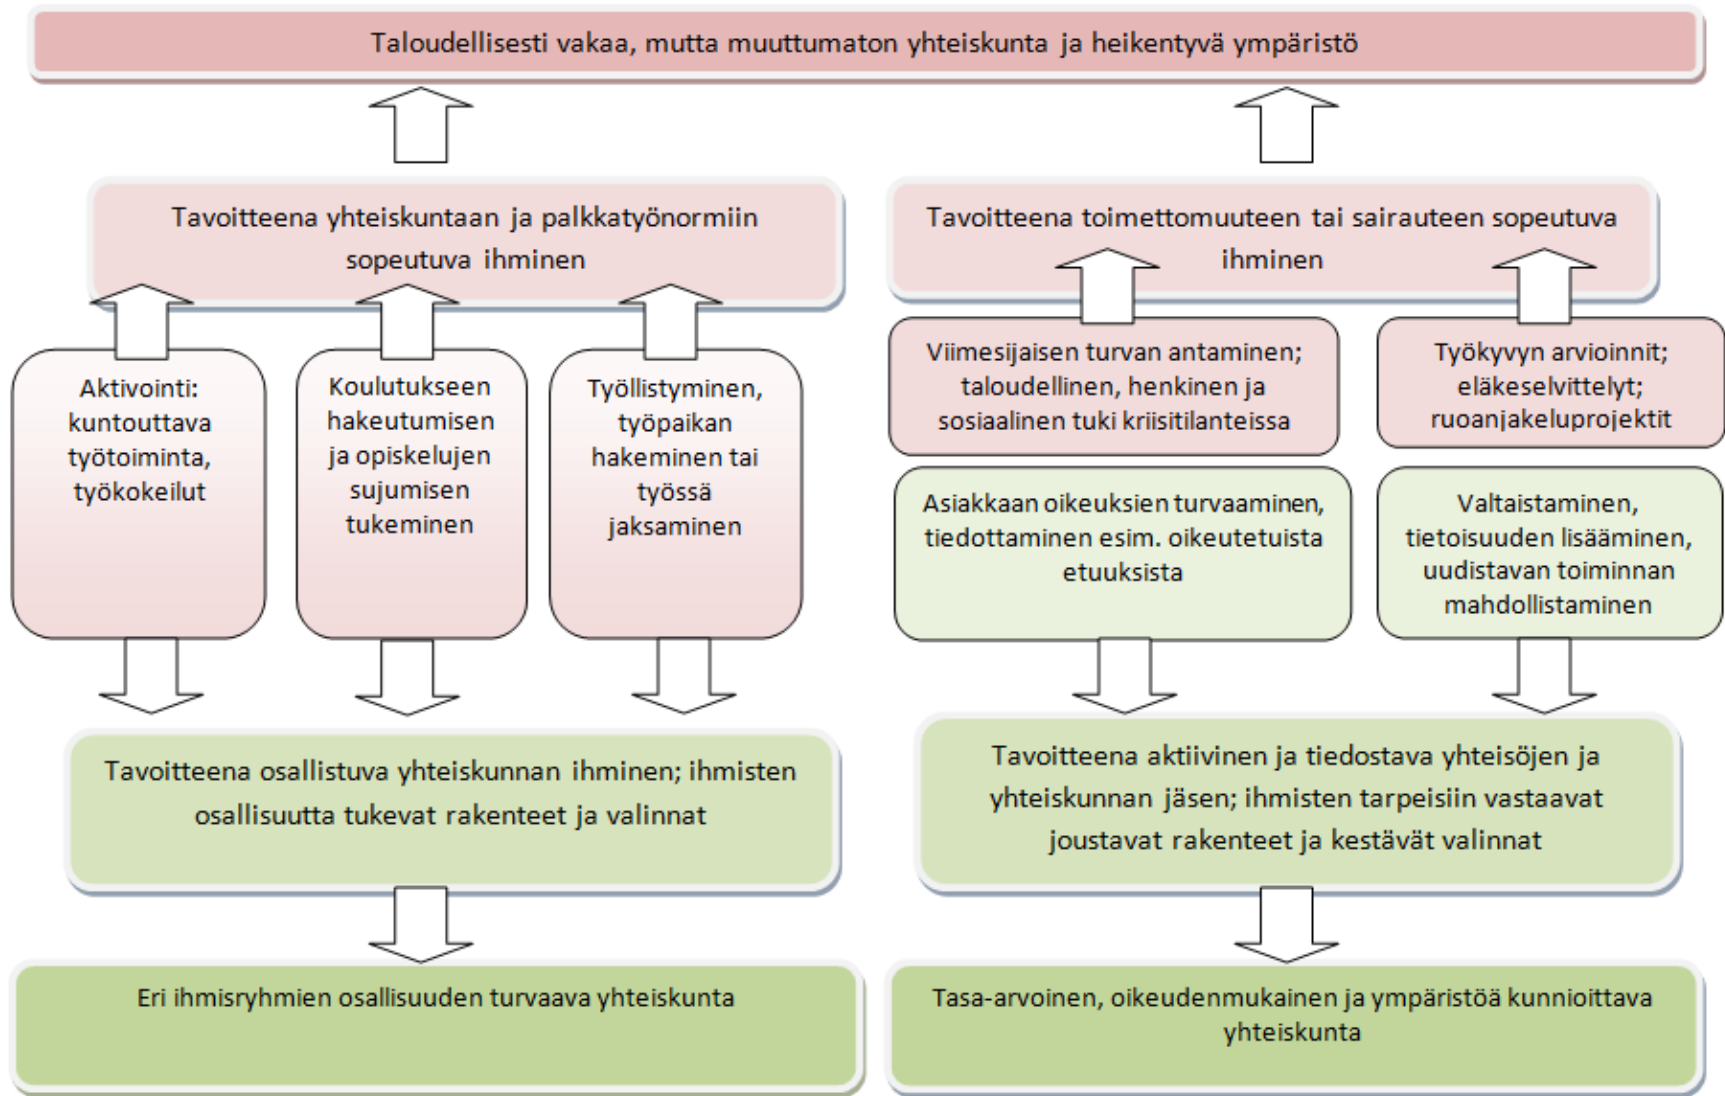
Taloudellisesti vakaa, mutta muuttumaton yhteiskunta ja heikentyvä ympäristö

Tavoitteena yhteiskuntaan ja palkkatyönormiin sopeutuva ihminen

Tavoitteena toimettomuuteen tai sairauteen sopeutuva ihminen

Aktivointi: kuntouttava työtoiminta, työkokeilut

Koulutukseen hakeutumisen ja opiskelujen sujumisen tukeminen

Työllistyminen, työpaikan hakeminen tai työssä jaksaminen

Viimesijaisen turvan antaminen; taloudellinen, henkinen ja sosiaalinen tuki kriisitilanteissa

Työkyvyn arvioinnit; eläkeselvittelyt; ruoanjakeluprojektit

Asiakkaan oikeuksien turvaaminen, tiedottaminen esim. oikeutetuista etuuksista

Valtaistaminen, tietoisuuden lisääminen, uudistavan toiminnan mahdollistaminen

Tavoitteena osallistuva yhteiskunnan ihminen; ihmisten osallisuutta tukevat rakenteet ja valinnat

Tavoitteena aktiivinen ja tiedostava yhteisöjen ja yhteiskunnan jäsen; ihmisten tarpeisiin vastaavat joustavat rakenteet ja kestävät valinnat

Eri ihmisryhmien osallisuuden turvaava yhteiskunta

Tasa-arvoinen, oikeudenmukainen ja ympäristöä kunnioittava yhteiskunta